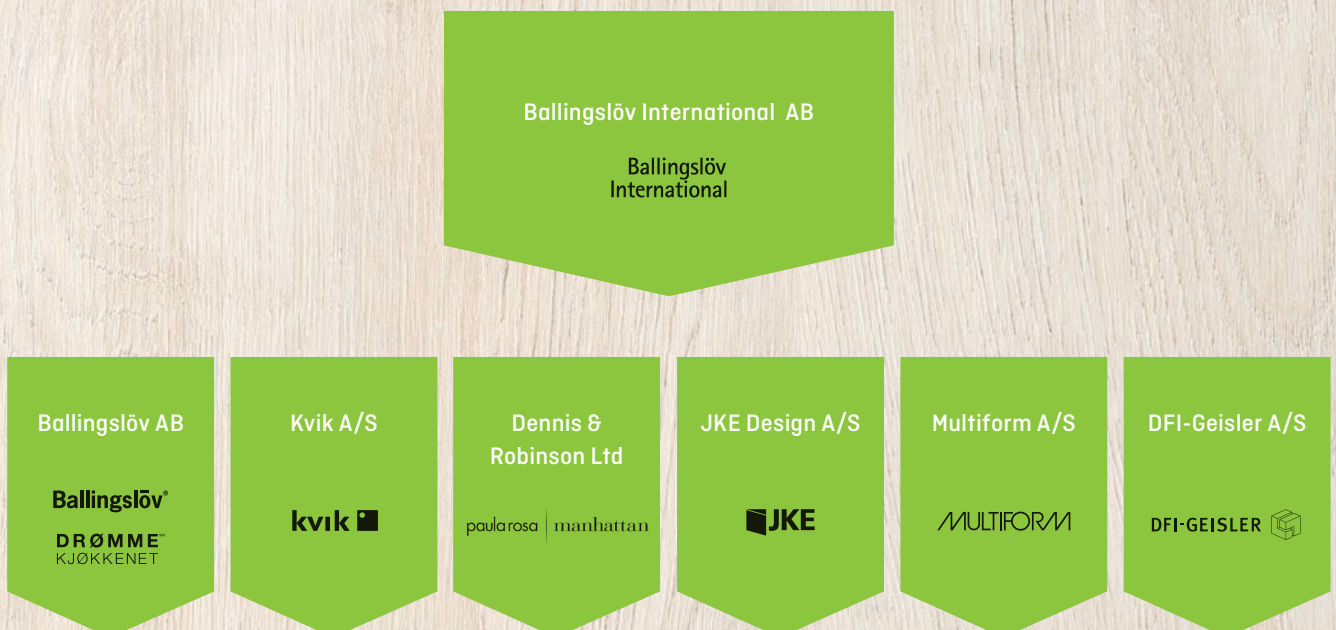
Ballingslöv International AB

Ballingslöv International

Ballingslöv AB

Ballingslöv®

DRØMME™ KJØKKENET

Kvik A/S

kvik

Dennis & Robinson Ltd

paula rosa | manhattan

JKE Design A/S

JKE

Multiform A/S

MULTIFORM

DFI-Geisler A/S

DFI-GEISLER